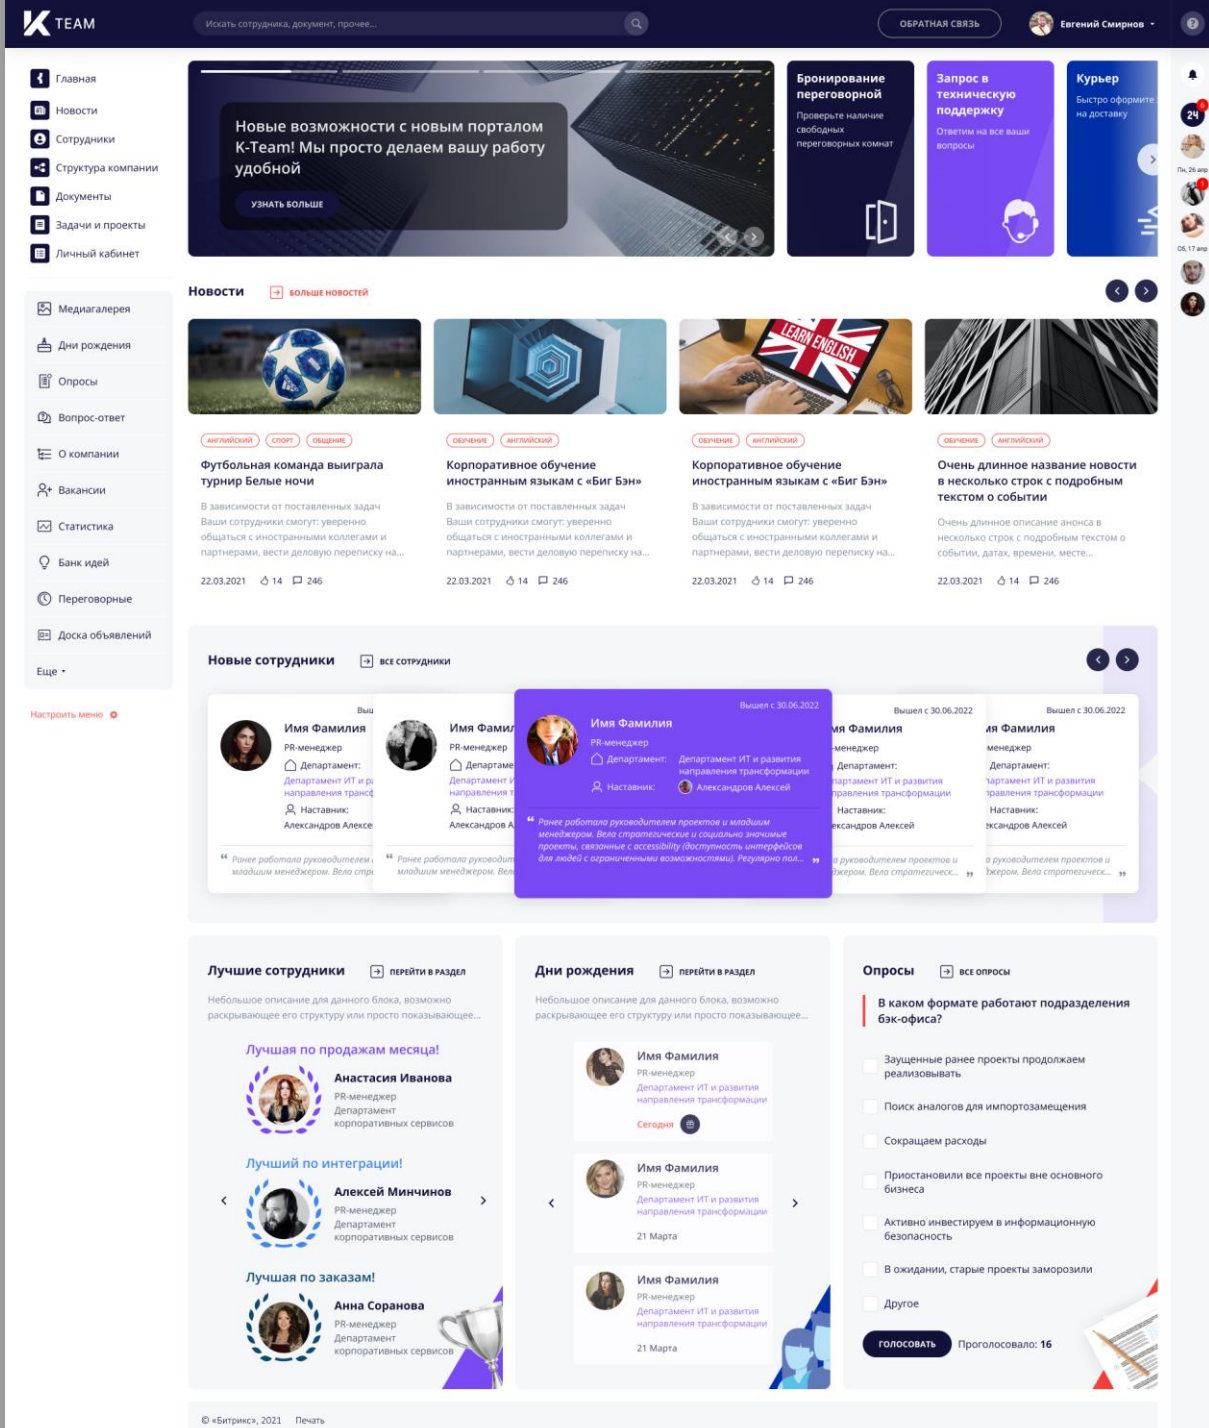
K TEAM

Искать сотрудника, документ, прочее...

ОБРАТНАЯ СВЯЗЬ

Евгений Смирнов

Главная
Новости
Сотрудники
Структура компании
Документы
Задачи и проекты
Личный кабинет

Медиагалерея
Дни рождения
Опросы
Вопрос-ответ
О компании
Вакансии
Статистика
Банк идей
Переговорные
Доска объявлений
Еще

Настроить меню

Новые возможности с новым порталом K-Team! Мы просто делаем вашу работу удобной

УЗНАТЬ БОЛЬШЕ

Бронирование переговорной
Проверьте наличие свободных переговорных комнат

Запрос в техническую поддержку
Ответим на все ваши вопросы

Курьер
Быстро оформите на доставку

24

Пн, 26 апр

Сб, 17 апр

Новости
БОЛЬШЕ НОВОСТЕЙ

LEARN ENGLISH

АНГЛИЙСКИЙ СПОРТ ОБЩЕНИЕ
Футбольная команда выиграла турнир Белые ночи
В зависимости от поставленных задач Ваши сотрудники смогут: уверенно общаться с иностранными коллегами и партнерами, вести деловую переписку на...
22.03.2021 14 246

ОБУЧЕНИЕ АНГЛИЙСКИЙ
Корпоративное обучение иностранным языкам с «Биг Бэн»
В зависимости от поставленных задач Ваши сотрудники смогут: уверенно общаться с иностранными коллегами и партнерами, вести деловую переписку на...
22.03.2021 14 246

ОБУЧЕНИЕ АНГЛИЙСКИЙ
Корпоративное обучение иностранным языкам с «Биг Бэн»
В зависимости от поставленных задач Ваши сотрудники смогут: уверенно общаться с иностранными коллегами и партнерами, вести деловую переписку на...
22.03.2021 14 246

ОБУЧЕНИЕ АНГЛИЙСКИЙ
Очень длинное название новости в несколько строк с подробным текстом о событии
Очень длинное описание анонса в несколько строк с подробным текстом о событии, датах, времени, месте...
22.03.2021 14 246

Новые сотрудники
ВСЕ СОТРУДНИКИ

Вышел с 30.06.2022
Имя Фамилия
PR-менеджер
Департамент: Департамент ИТ и развития направления трансформации
Наставник: Александров Алексей
Ранее работала руководителем проектов и младшим менеджером. Вела стратегические и социально значимые проекты, связанные с accessibility (доступность интерфейсов для людей с ограниченными возможностями). Регулярно пол...

Имя Фамилия
PR-менеджер
Департамент:
Департамент ИТ и развития направления трансформации
Наставник:
Александров Алексей
Ранее работала руководителем проектов и младшим менеджером. Вела стратегическ...

Вышел с 30.06.2022
Имя Фамилия
PR-менеджер
Департамент:
Департамент ИТ и развития направления трансформации
Наставник:
Александров Алексей
Ранее работала руководителем проектов и младшим менеджером. Вела стратегическ...

Лучшие сотрудники
ПЕРЕЙТИ В РАЗДЕЛ
Небольшое описание для данного блока, возможно раскрывающее его структуру или просто показывающее...

Лучшая по продажам месяца!
Анастасия Иванова
PR-менеджер
Департамент корпоративных сервисов

Лучший по интеграции!
Алексей Минчинов
PR-менеджер
Департамент корпоративных сервисов

Лучшая по заказам!
Анна Соранова
PR-менеджер
Департамент корпоративных сервисов

Дни рождения
ПЕРЕЙТИ В РАЗДЕЛ
Небольшое описание для данного блока, возможно раскрывающее его структуру или просто показывающее...

Имя Фамилия
PR-менеджер
Департамент ИТ и развития направления трансформации
Сегодня

Имя Фамилия
PR-менеджер
Департамент ИТ и развития направления трансформации
21 Марта

Имя Фамилия
PR-менеджер
Департамент ИТ и развития направления трансформации
21 Марта

Опросы
ВСЕ ОПРОСЫ
В каком формате работают подразделения бэк-офиса?
Зацененные ранее проекты продолжаем реализовывать
Поиск аналогов для импортозамещения
Сокращаем расходы
Приостановили все проекты вне основного бизнеса
Активно инвестируем в информационную безопасность
В ожидании, старые проекты заморозили
Другое
ГОЛОСОВАТЬ
Проголосовало: 16

© «Битрикс», 2021 Печать